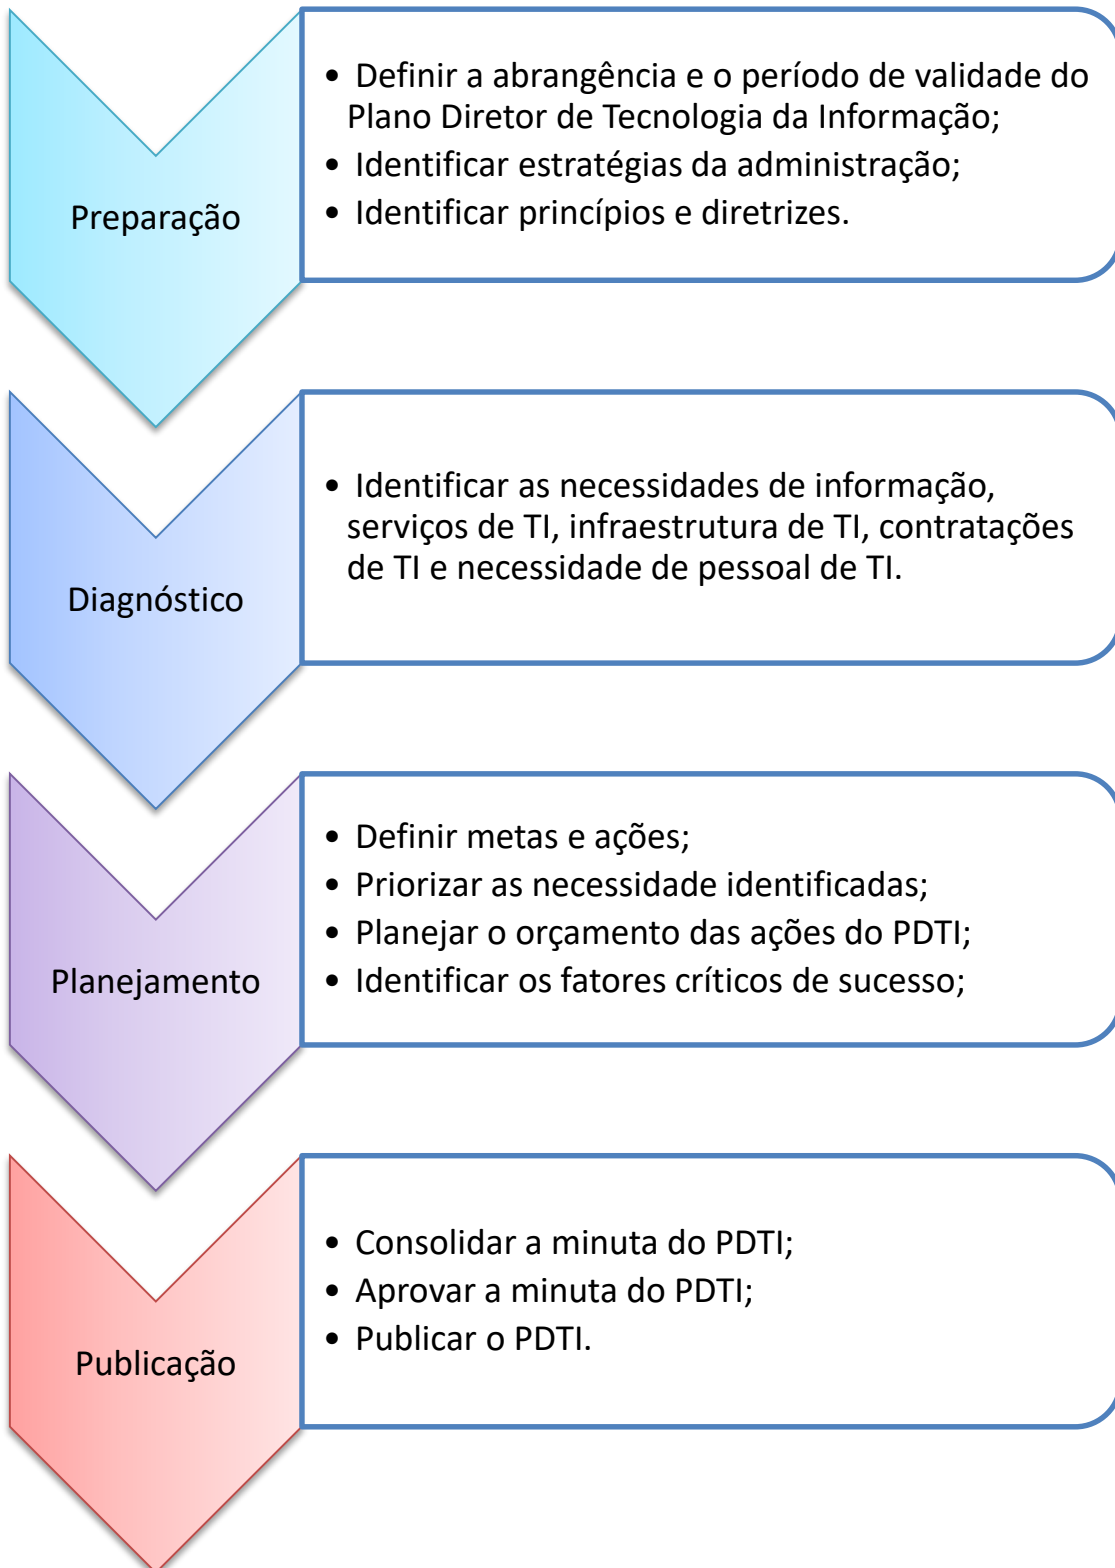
Preparação

• Definir a abrangência e o período de validade do Plano Diretor de Tecnologia da Informação;
• Identificar estratégias da administração;
• Identificar princípios e diretrizes.

Diagnóstico

• Identificar as necessidades de informação, serviços de TI, infraestrutura de TI, contratações de TI e necessidade de pessoal de TI.

Planejamento

• Definir metas e ações;
• Priorizar as necessidade identificadas;
• Planejar o orçamento das ações do PDTI;
• Identificar os fatores críticos de sucesso;

Publicação

• Consolidar a minuta do PDTI;
• Aprovar a minuta do PDTI;
• Publicar o PDTI.